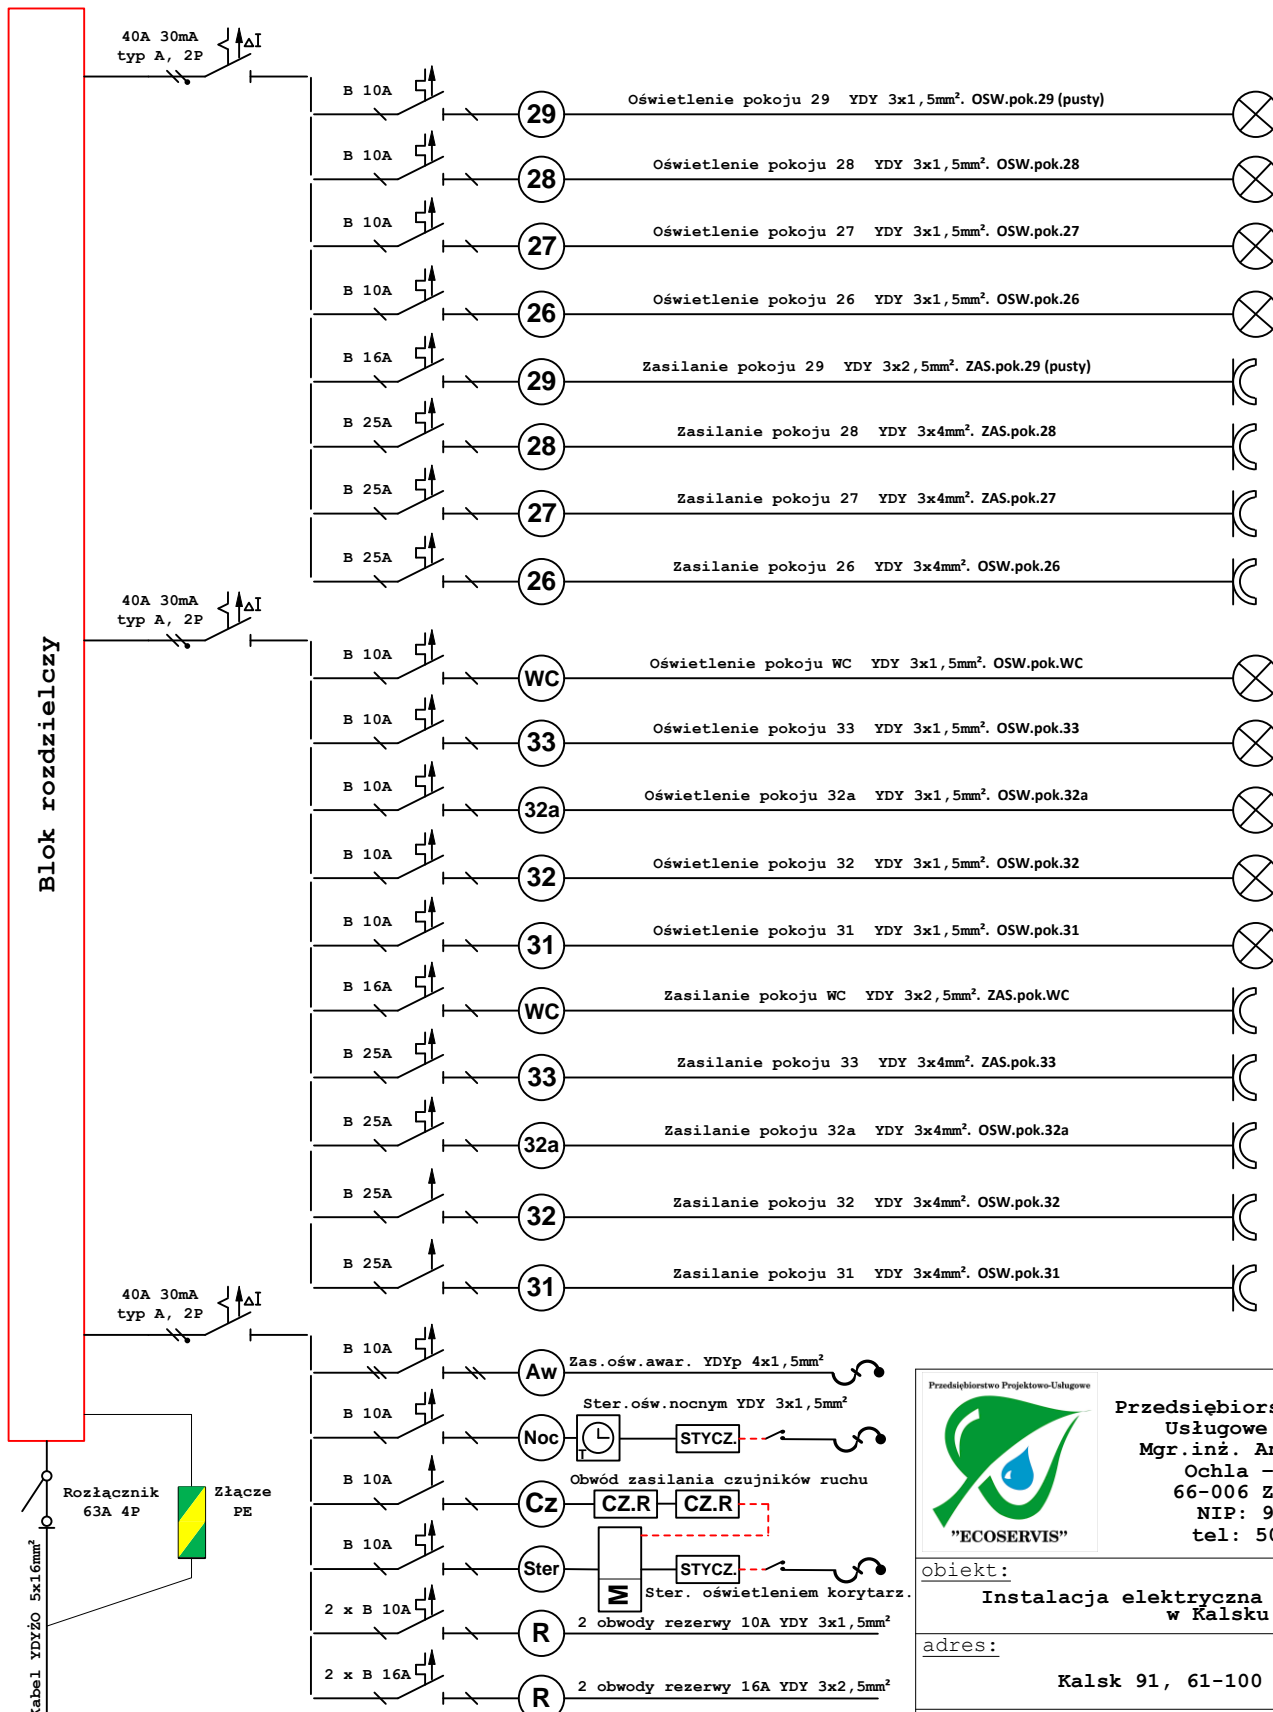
Blok rozdzielczy

40A 30mA
typ A, 2P
$\Delta I$

B 10A
29
Oświetlenie pokoju 29 YDY 3x1,5mm². OSW.pok.29 (pusty)

B 10A
28
Oświetlenie pokoju 28 YDY 3x1,5mm². OSW.pok.28

B 10A
27
Oświetlenie pokoju 27 YDY 3x1,5mm². OSW.pok.27

B 10A
26
Oświetlenie pokoju 26 YDY 3x1,5mm². OSW.pok.26

B 16A
29
Zasilanie pokoju 29 YDY 3x2,5mm². ZAS.pok.29 (pusty)

B 25A
28
Zasilanie pokoju 28 YDY 3x4mm². ZAS.pok.28

B 25A
27
Zasilanie pokoju 27 YDY 3x4mm². ZAS.pok.27

B 25A
26
Zasilanie pokoju 26 YDY 3x4mm². OSW.pok.26

40A 30mA
typ A, 2P
$\Delta I$

B 10A
WC
Oświetlenie pokoju WC YDY 3x1,5mm². OSW.pok.WC

B 10A
33
Oświetlenie pokoju 33 YDY 3x1,5mm². OSW.pok.33

B 10A
32a
Oświetlenie pokoju 32a YDY 3x1,5mm². OSW.pok.32a

B 10A
32
Oświetlenie pokoju 32 YDY 3x1,5mm². OSW.pok.32

B 10A
31
Oświetlenie pokoju 31 YDY 3x1,5mm². OSW.pok.31

B 16A
WC
Zasilanie pokoju WC YDY 3x2,5mm². ZAS.pok.WC

B 25A
33
Zasilanie pokoju 33 YDY 3x4mm². ZAS.pok.33

B 25A
32a
Zasilanie pokoju 32a YDY 3x4mm². OSW.pok.32a

B 25A
32
Zasilanie pokoju 32 YDY 3x4mm². OSW.pok.32

B 25A
31
Zasilanie pokoju 31 YDY 3x4mm². OSW.pok.31

40A 30mA
typ A, 2P
$\Delta I$

B 10A
Aw
Zas.ośw.awar. YDYp 4x1,5mm²

B 10A
Noc
Ster.ośw.nocnym YDY 3x1,5mm²
T
STYCZ.

B 10A
Cz
Obwód zasilania czujników ruchu
CZ.R
CZ.R

B 10A
Ster
STYCZ.
Ster. oświetleniem korytarz.

2 x B 10A
R
2 obwody rezerwy 10A YDY 3x1,5mm²

2 x B 16A
R
2 obwody rezerwy 16A YDY 3x2,5mm²

Rozłącznik
63A 4P

Złącze
PE

Kabel YDYżo 5x16mm²

Przedsiębiorstwo Projektowo-Usługowe
"ECOSERVIS"

Przedsiębiors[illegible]
Usługowe
Mgr.inż. A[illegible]
Ochla –
66-006 Z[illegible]
NIP: 9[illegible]
tel: 5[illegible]

obiekt:
Instalacja elektryczna
w Kalsku

adres:
Kalsk 91, 61-100